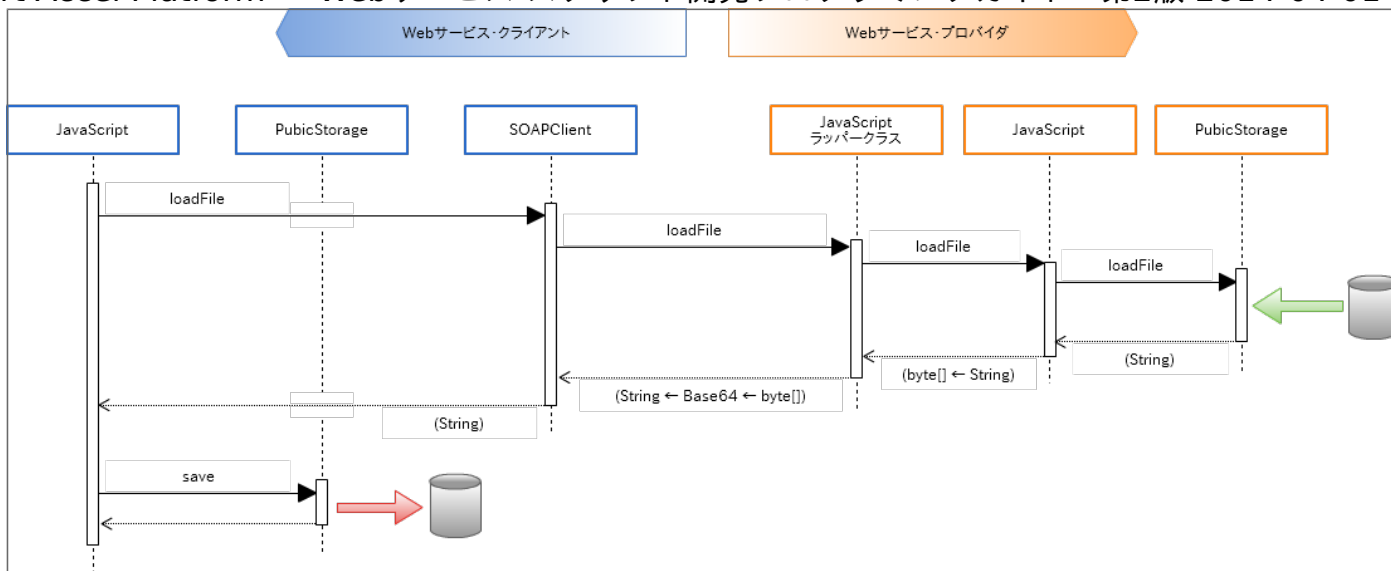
Webサービス・クライアント

Webサービス・プロバイダ

JavaScript

PubicStorage

SOAPClient

JavaScript
ラッパークラス

JavaScript

PubicStorage

loadFile

loadFile

loadFile

loadFile

(String)

(byte[] ← String)

(String ← Base64 ← byte[])

(String)

save